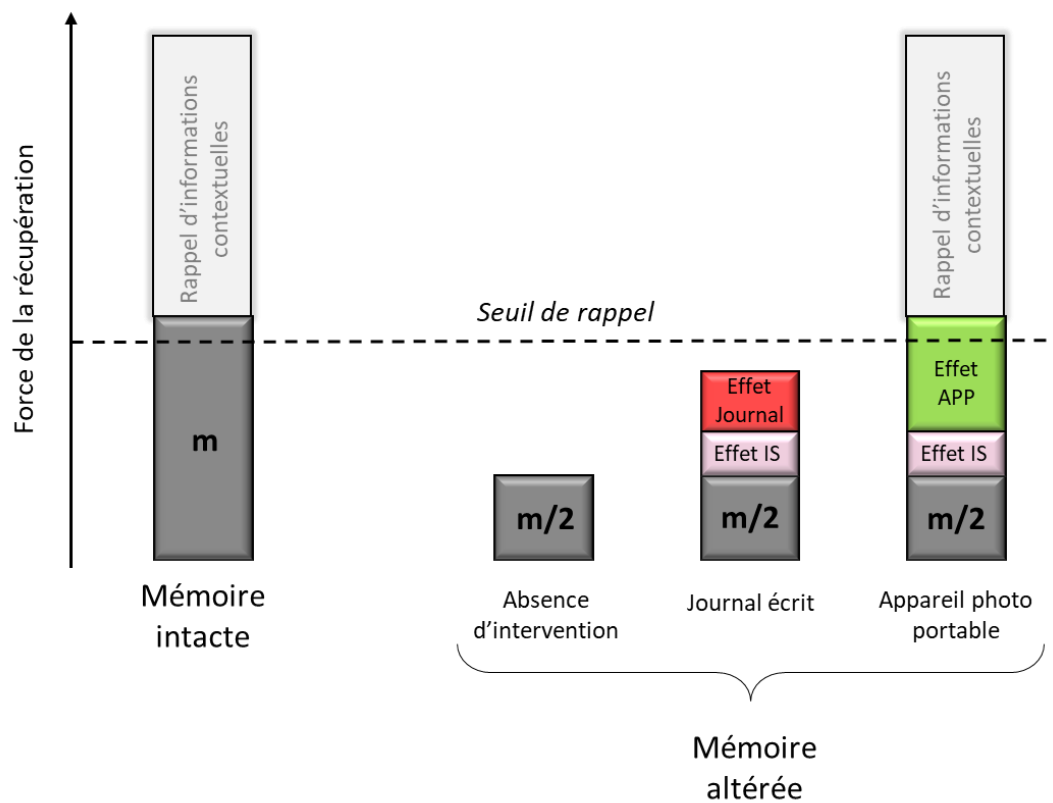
Force de la récupération

Rappel d'informations contextuelles

m

Mémoire intacte

Seuil de rappel

m/2

Absence d'intervention

Effet Journal

Effet IS

m/2

Journal écrit

Rappel d'informations contextuelles

Effet APP

Effet IS

m/2

Appareil photo portable

Mémoire altérée